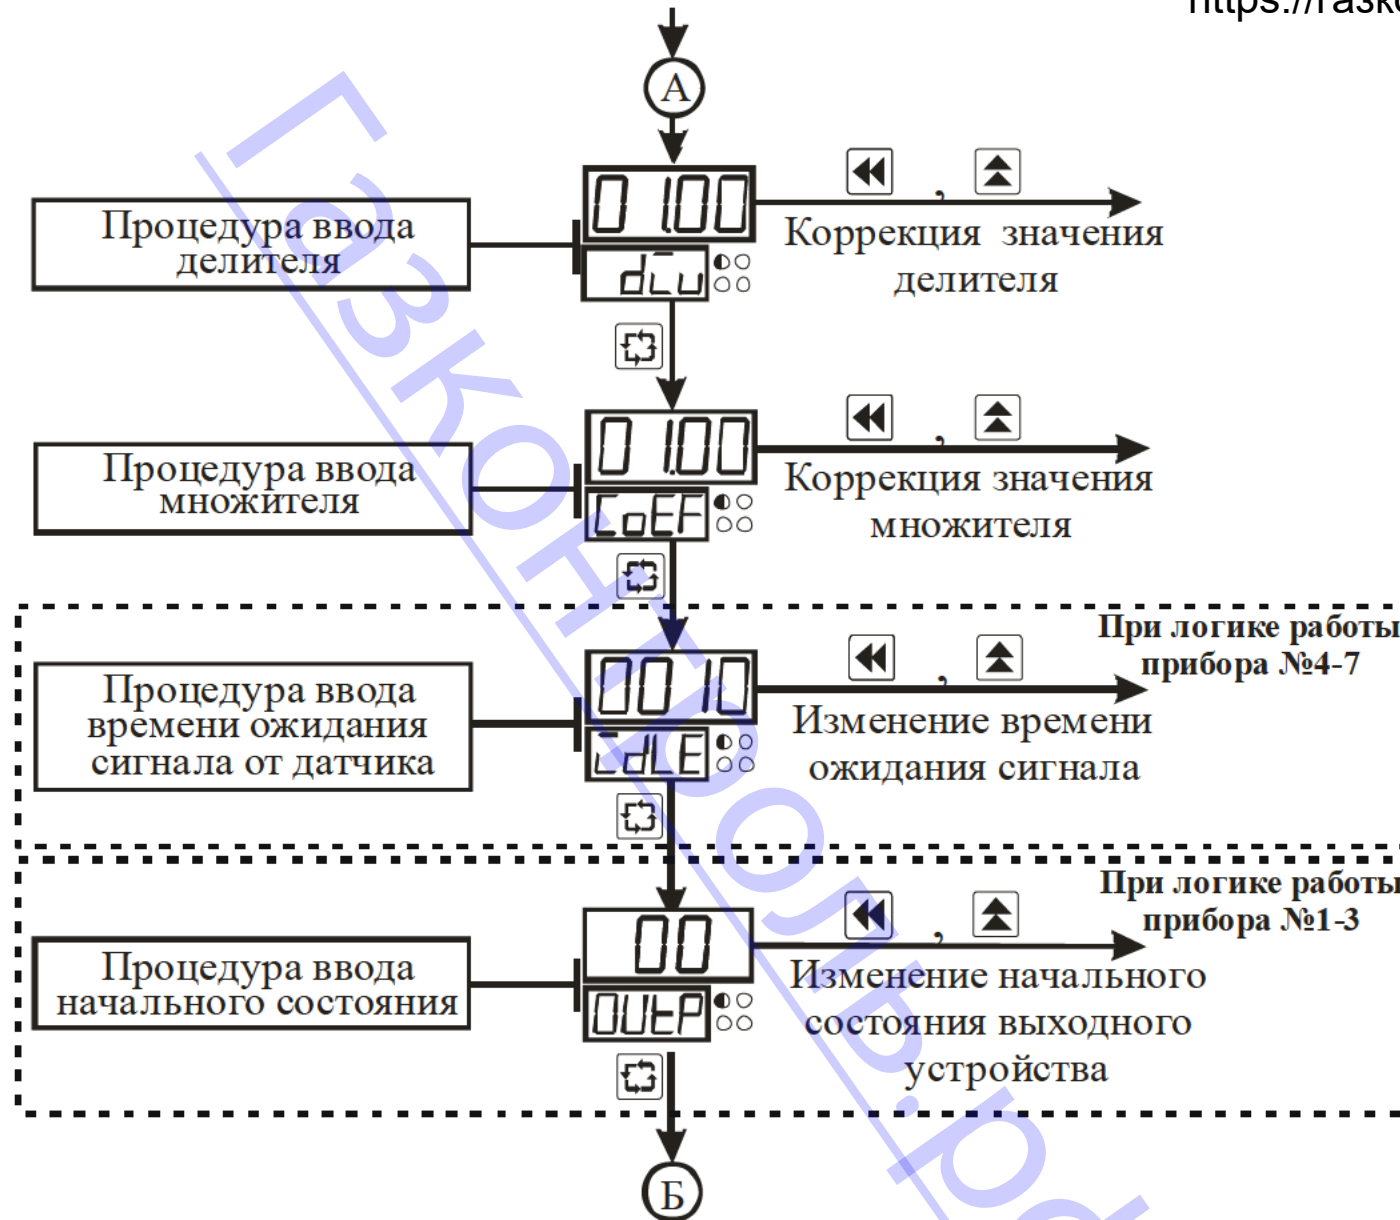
https://raske

А

0 1.00

dLu

Процедура ввода делителя

,

Коррекция значения делителя

0 1.00

CoEF

Процедура ввода множителя

,

Коррекция значения множителя

При логике работы прибора №4-7

0010

tdLE

Процедура ввода времени ожидания сигнала от датчика

,

Изменение времени ожидания сигнала

При логике работы прибора №1-3

00

OUtP

Процедура ввода начального состояния

,

Изменение начального состояния выходного устройства

Б

Газкомплект.рф